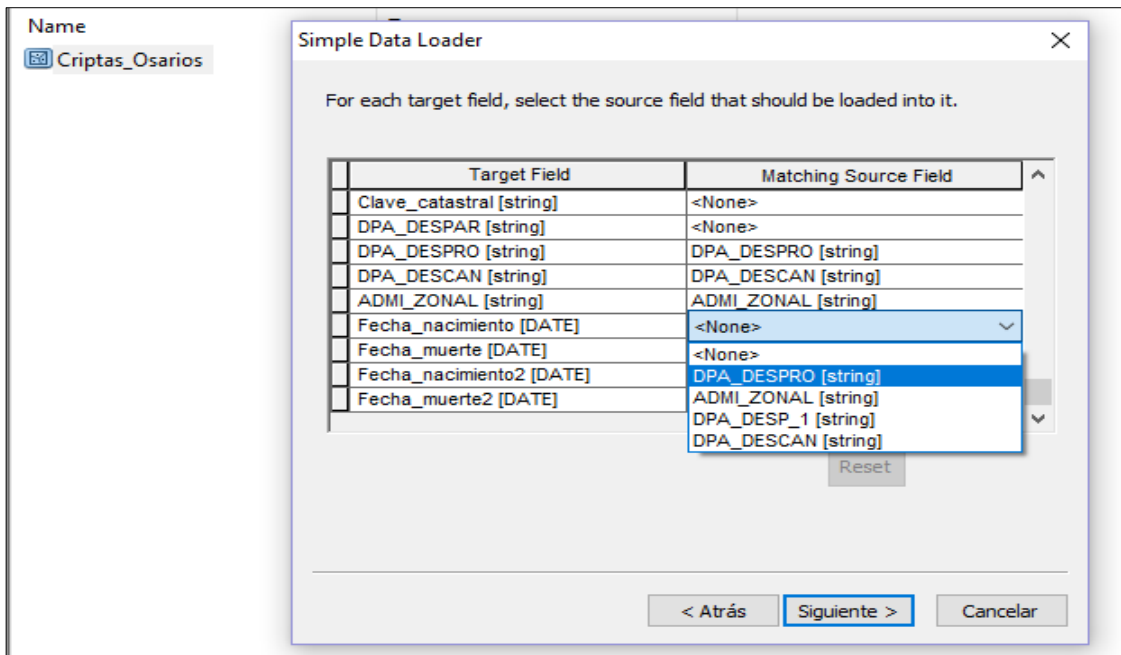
Name

Criptas_Osarios

Simple Data Loader

For each target field, select the source field that should be loaded into it.

| Target Field | Matching Source Field |
|---|---|
| Clave_catastral [string] | <None> |
| DPA_DESPAR [string] | <None> |
| DPA_DESPRO [string] | DPA_DESPRO [string] |
| DPA_DESCAN [string] | DPA_DESCAN [string] |
| ADMI_ZONAL [string] | ADMI_ZONAL [string] |
| Fecha_nacimiento [DATE] | <None> |
| Fecha_muerte [DATE] | |
| Fecha_nacimiento2 [DATE] | |
| Fecha_muerte2 [DATE] | |

<None>
DPA_DESPRO [string]
ADMI_ZONAL [string]
DPA_DESP_1 [string]
DPA_DESCAN [string]

Reset

< Atrás Siguiente > Cancelar